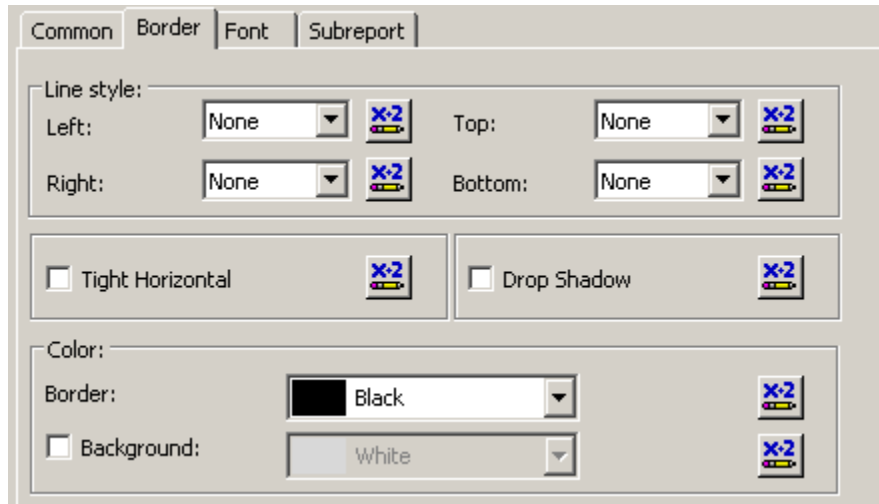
Common | Border | Font | Subreport

Line style:
Left: None x·2
Top: None x·2
Right: None x·2
Bottom: None x·2

☐ Tight Horizontal x·2
☐ Drop Shadow x·2

Color:
Border: Black x·2
☐ Background: White x·2